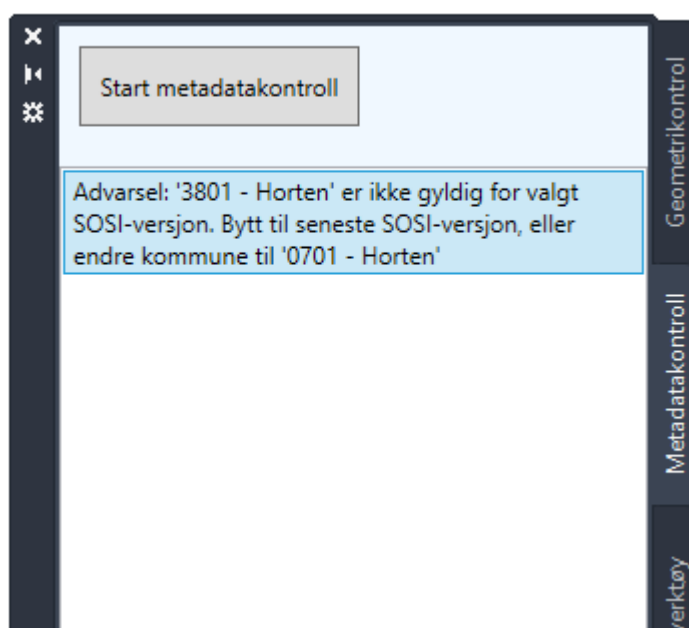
Start metadatakontroll

Advarsel: '3801 - Horten' er ikke gyldig for valgt SOSI-versjon. Bytt til seneste SOSI-versjon, eller endre kommune til '0701 - Horten'

Geometrikontrol

Metadatakontroll

verktøy